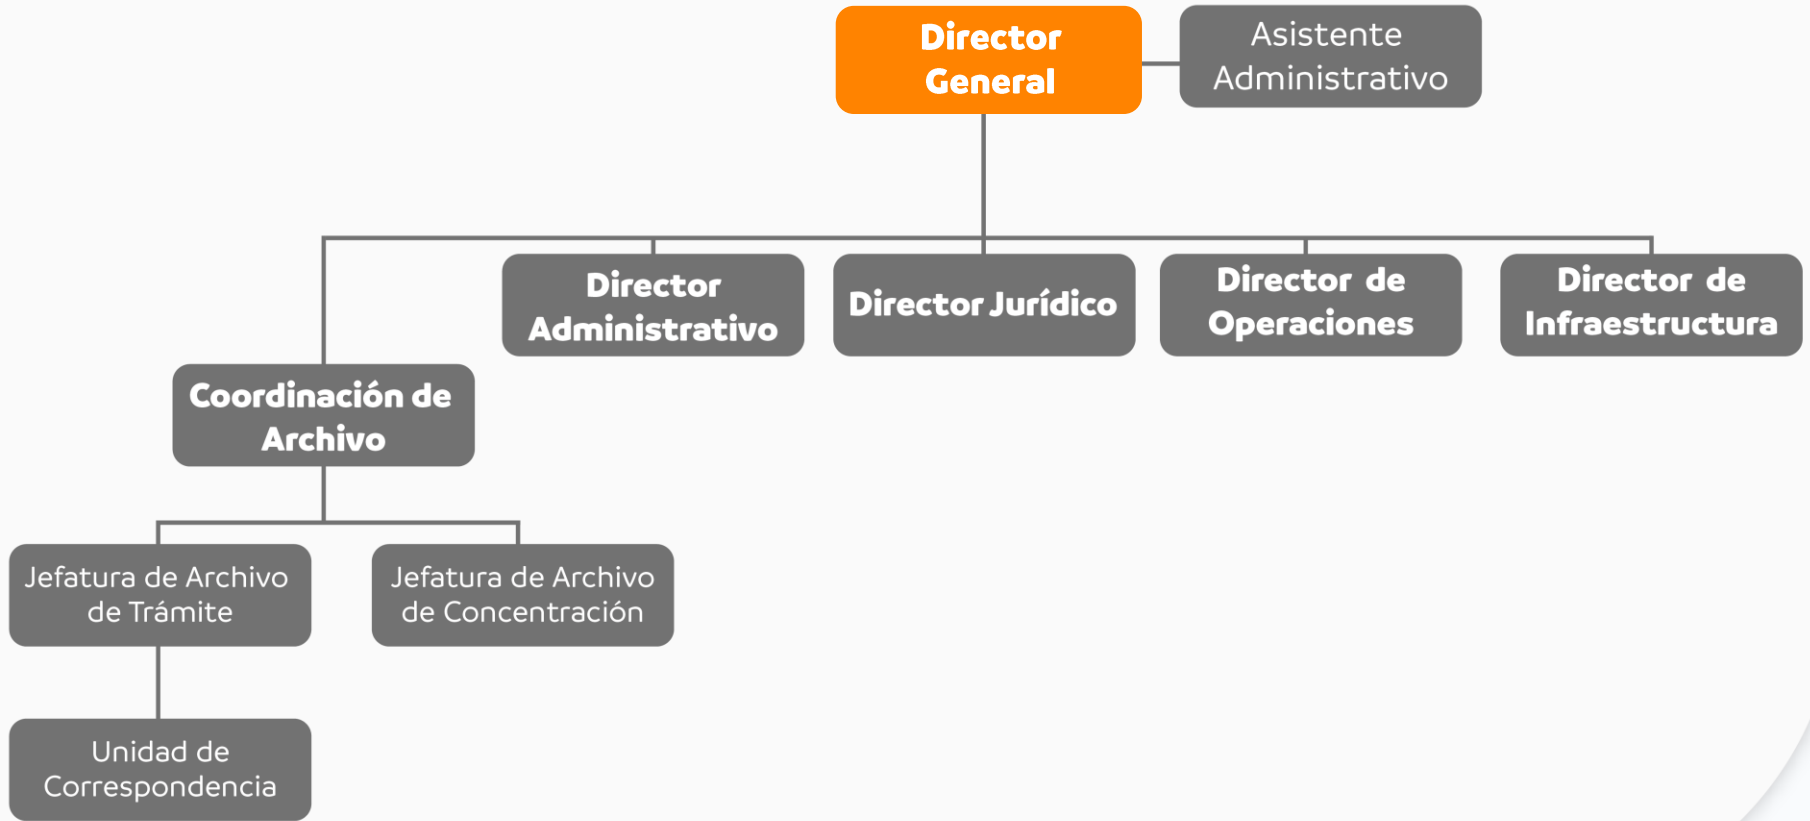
Director General

Asistente Administrativo

Director Administrativo

Director Jurídico

Director de Operaciones

Director de Infraestructura

Coordinación de Archivo

Jefatura de Archivo de Trámite

Jefatura de Archivo de Concentración

Unidad de Correspondencia